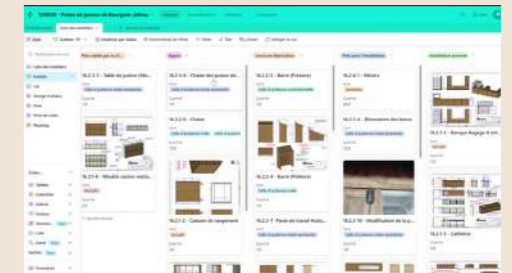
"23R0S - Palais de justice de Bourgoin-Jallieu

Prêt validé par le CL | Appel | Usine en fabrication | Prêt pour l'installation | Installation terminée

16.2.3-3 - Table de justice (Elé...

16.2.3-6 - Chaise des juges de...

16.2.3-5 - Banc (Prévenu)

16.2.4-1 - Vitrine

16.2.3-6 - Chaise

16.2.1-4 - Ébénisterie des bancs

16.2.3-4 - Banque Bagage 4 pot...

16.2.3-8 - Meuble casier média...

16.2.3-4 - Banc (Prévenu)

16.2.3-7 - Caisson de rangement

16.2.3-7 - Poste de travail Huiss...

16.2.1-10 - Modification de la p...

16.2.1-5 - Cafétéria

Salle d'audience

Tables

Vue